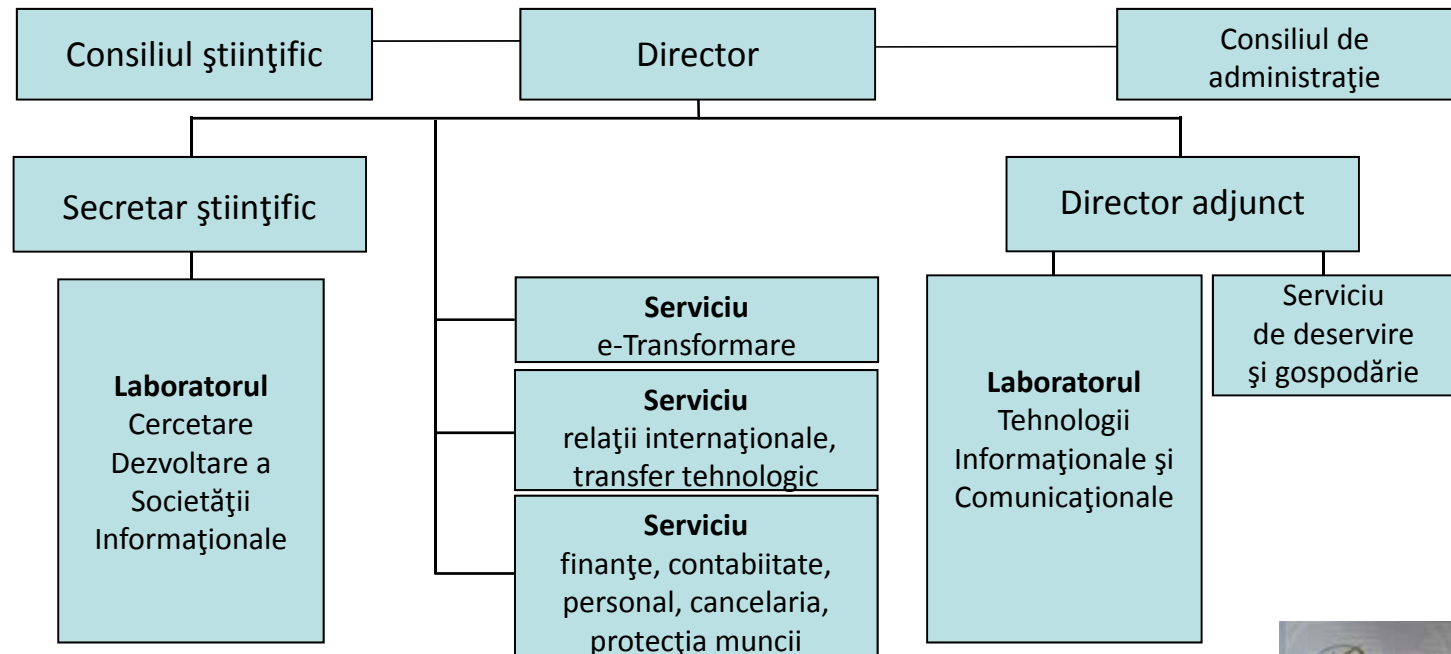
Consiliul ştiinţific

Director

Consiliul de administraţie

Secretar ştiinţific

Director adjunct

**Laboratorul**
Cercetare Dezvoltare a Societăţii Informaţionale

**Serviciu**
e-Transformare

**Serviciu**
relaţii internaţionale, transfer tehnologic

**Serviciu**
finanţe, contabiitate, personal, cancelaria, protecţia muncii

**Laboratorul**
Tehnologii Informaţionale şi Comunicaţionale

Serviciu de deservire şi gospodărie